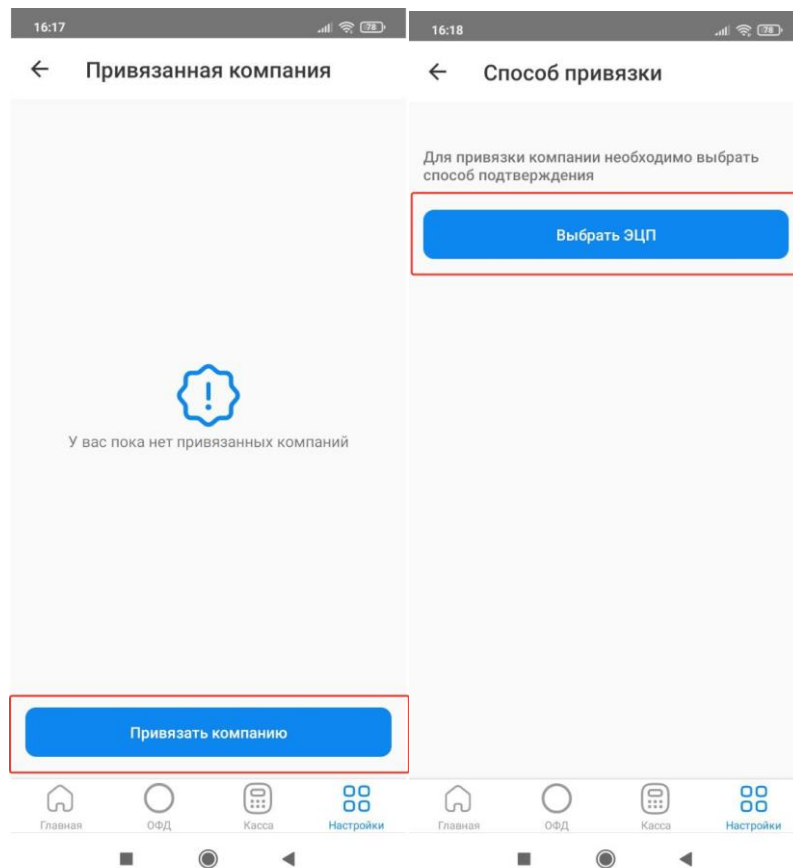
16:17

78

←  Привязанная компания

У вас пока нет привязанных компаний

Привязать компанию

Главная
ОФД
Касса
Настройки

16:18

78

←  Способ привязки

Для привязки компании необходимо выбрать способ подтверждения

Выбрать ЭЦП

Главная
ОФД
Касса
Настройки